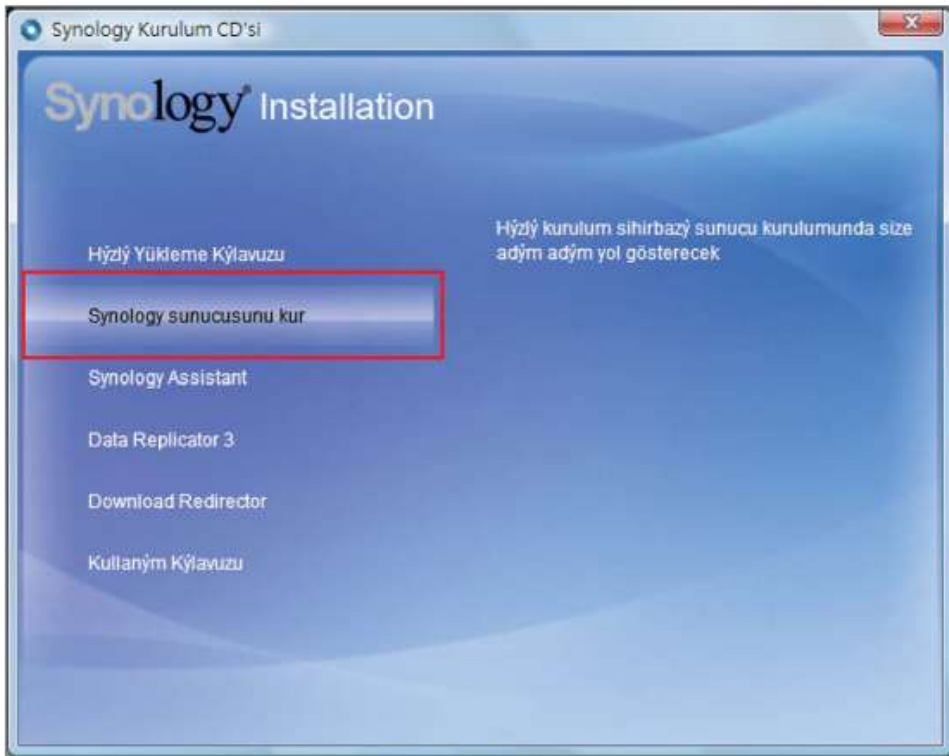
Synology Kurulum CD'si

Synology® Installation

Hýzlý Yükleme Kýlavuzu

Synology sunucusunu kur

Synology Assistant

Data Replicator 3

Download Redirector

Kullaným Kýlavuzu

Hýzlý kurulum sihirbazý sunucu kurulumunda size adým adým yol gösterecek